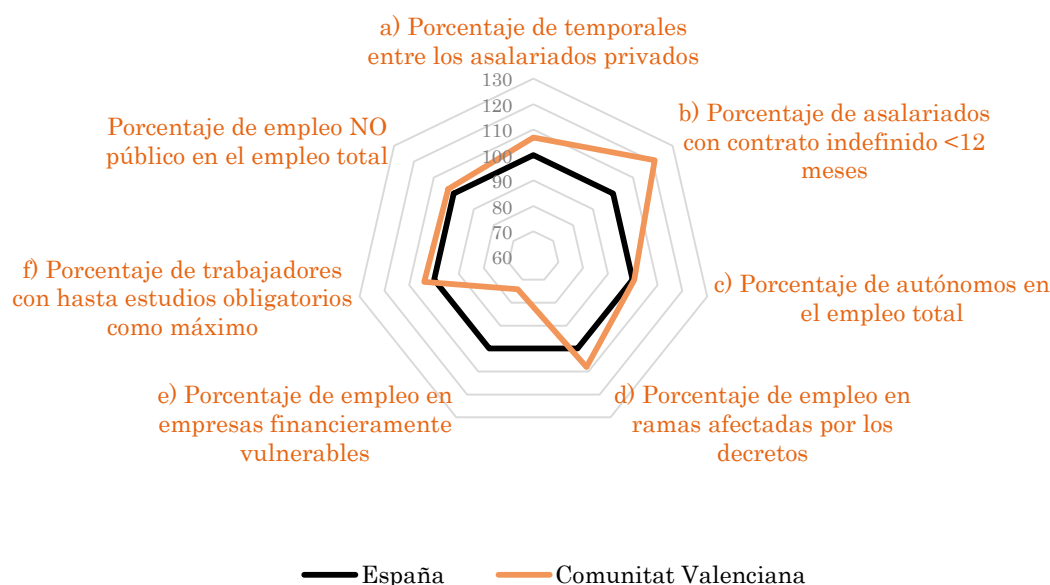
a) Porcentaje de temporales entre los asalariados privados

130
120
110
100
90
80
70
60

b) Porcentaje de asalariados con contrato indefinido <12 meses

c) Porcentaje de autónomos en el empleo total

d) Porcentaje de empleo en ramas afectadas por los decretos

e) Porcentaje de empleo en empresas financieramente vulnerables

f) Porcentaje de trabajadores con hasta estudios obligatorios como máximo

Porcentaje de empleo NO público en el empleo total

España
Comunitat Valenciana